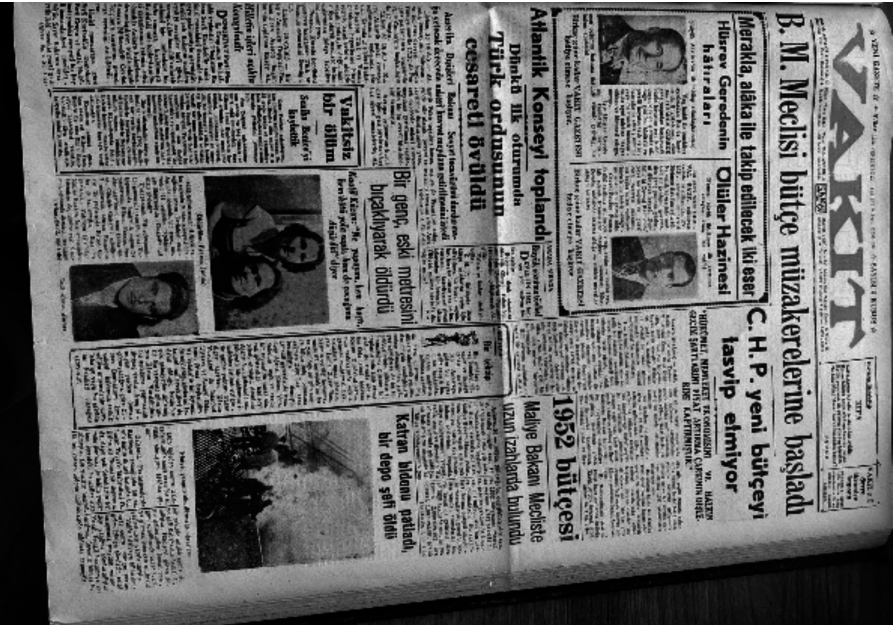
VAKIT

B. M. Meclisi bütçe müzakerelerine başladı

Merakla, alâka ile takip edilecek iki eser

Hüsrev Gerede'nin hâtıraları

Ölüler Hazinesi

C. H. P. yeni bütçeyi tasvip etmiyor

1952 bütçesi

Maliye Bakanı Mecliste uzun izahlarda bulundu

Atlantik Konseyi toplandı

Dünkü ilk oturumda Türk ordusunun cesareti övüldü

Bir genç, eski metresini bıçaklayarak öldürdü

Katran bidonu patladı, bir depo şefi öldü

Vakitsiz bir ölüm

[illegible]